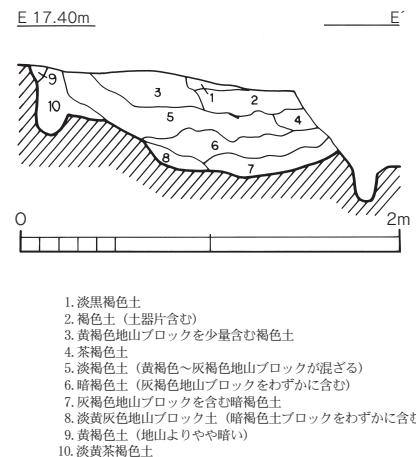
E 17.40m

E´

9
10
3
1
2
4
5
6
8
7

0
2m

1. 淡黒褐色土
2. 褐色土（土器片含む）
3. 黄褐色地山ブロックを少量含む褐色土
4. 茶褐色土
5. 淡褐色土（黄褐色～灰褐色地山ブロックが混ざる）
6. 暗褐色土（灰褐色地山ブロックをわずかに含む）
7. 灰褐色地山ブロックを含む暗褐色土
8. 淡黄灰色地山ブロック土（暗褐色土ブロックをわずかに含む
9. 黄褐色土（地山よりやや暗い）
10. 淡黄茶褐色土